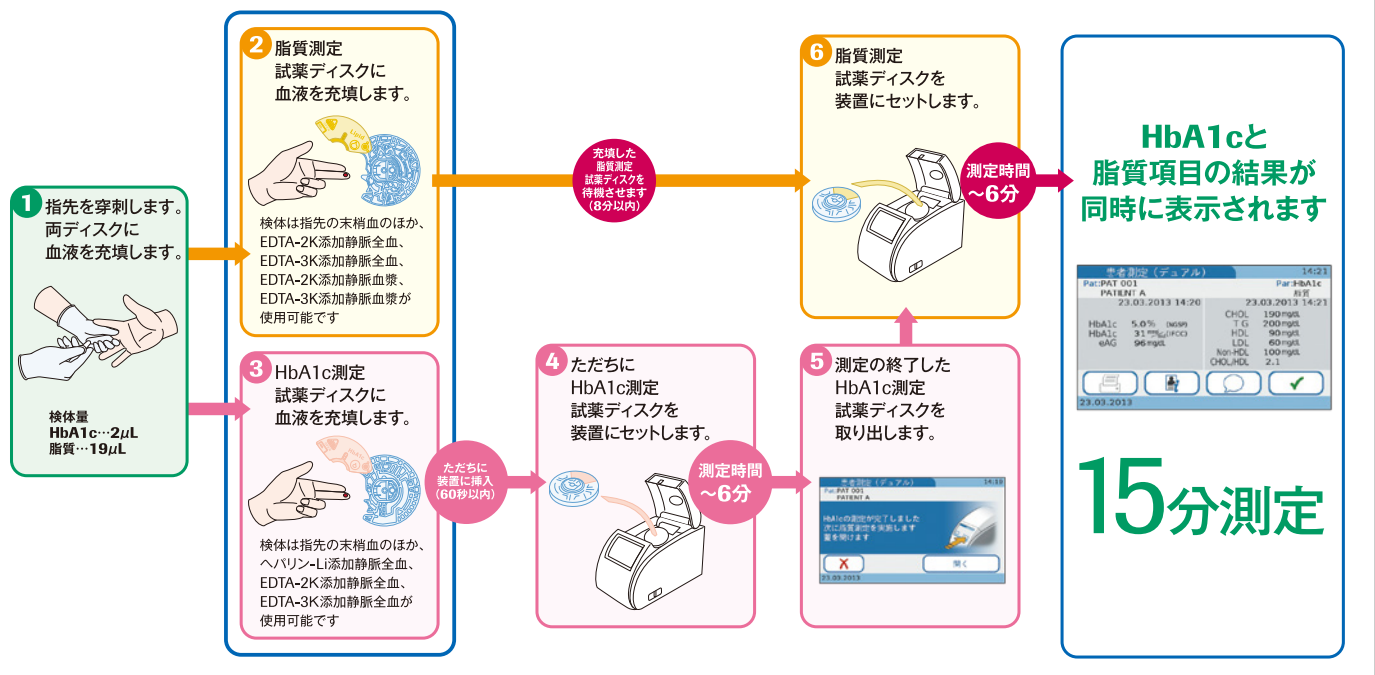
1 指先を穿刺します。両ディスクに血液を充填します。

検体量
HbA1c…2μL
脂質…19μL

2 脂質測定試薬ディスクに血液を充填します。

Lipid

検体は指先の末梢血のほか、EDTA-2K添加静脈全血、EDTA-3K添加静脈全血、EDTA-2K添加静脈血漿、EDTA-3K添加静脈血漿が使用可能です

3 HbA1c測定試薬ディスクに血液を充填します。

検体は指先の末梢血のほか、ヘパリン-Li添加静脈全血、EDTA-2K添加静脈全血、EDTA-3K添加静脈全血が使用可能です

充填した脂質測定試薬ディスクを待機させます（8分以内）

ただちに装置に挿入（60秒以内）

4 ただちにHbA1c測定試薬ディスクを装置にセットします。

測定時間～6分

5 測定の終了したHbA1c測定試薬ディスクを取り出します。

患者測定（デュアル） 14:18
Pat:PAT 001
PATIENT A
HbA1cの測定が完了しました 次に脂質測定を実施します 蓋を開けます
開く
23.03.2013

6 脂質測定試薬ディスクを装置にセットします。

測定時間～6分

HbA1cと脂質項目の結果が同時に表示されます

患者測定（デュアル） 14:21
Pat:PAT 001 Par:HbA1c
PATIENT A 脂質
23.03.2013 14:20 23.03.2013 14:21
CHOL 190 mg/dL
HbA1c 5.0% (NGSP) TG 200 mg/dL
HbA1c 31 mmol/mol (IFCC) HDL 90 mg/dL
eAG 96 mg/dL LDL 60 mg/dL
Non-HDL 100 mg/dL
CHOL/HDL 2.1
23.03.2013

15分測定